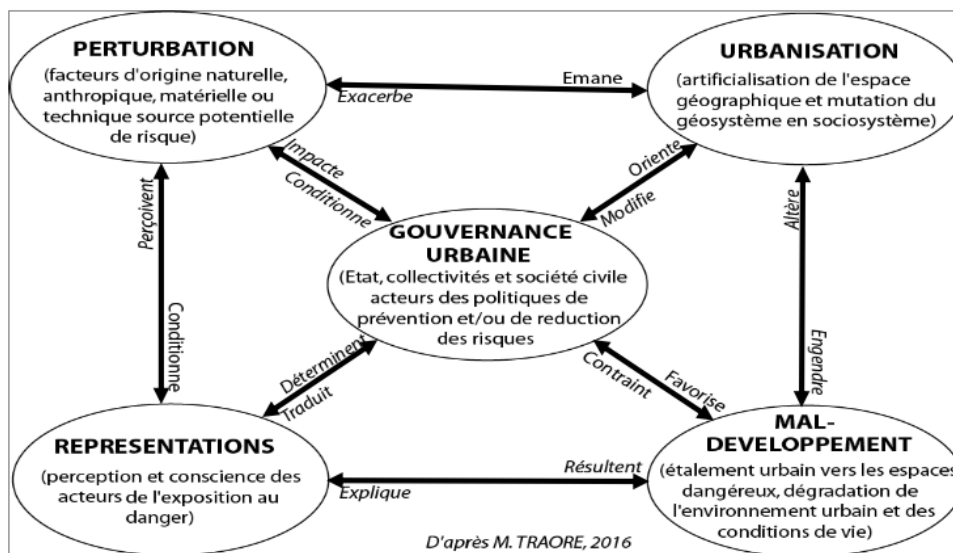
PERTURBATION
(facteurs d'origine naturelle, anthropique, matérielle ou technique source potentielle de risque)

Emane
Exacerbe

URBANISATION
(artificialisation de l'espace géographique et mutation du géosystème en sociosystème)

Impacte
Conditionne

Oriente
Modifie

Perçoivent
Conditionne

GOUVERNANCE URBAINE
(Etat, collectivités et société civile acteurs des politiques de prévention et/ou de reduction des risques)

Altère
Engendre

Déterminent
Traduit

Contraint
Favorise

REPRESENTATIONS
(perception et conscience des acteurs de l'exposition au danger)

Résultent
Explique

MAL-DEVELOPPEMENT
(étalement urbain vers les espaces dangéreux, dégradation de l'environnement urbain et des conditions de vie)

D'après M. TRAORE, 2016